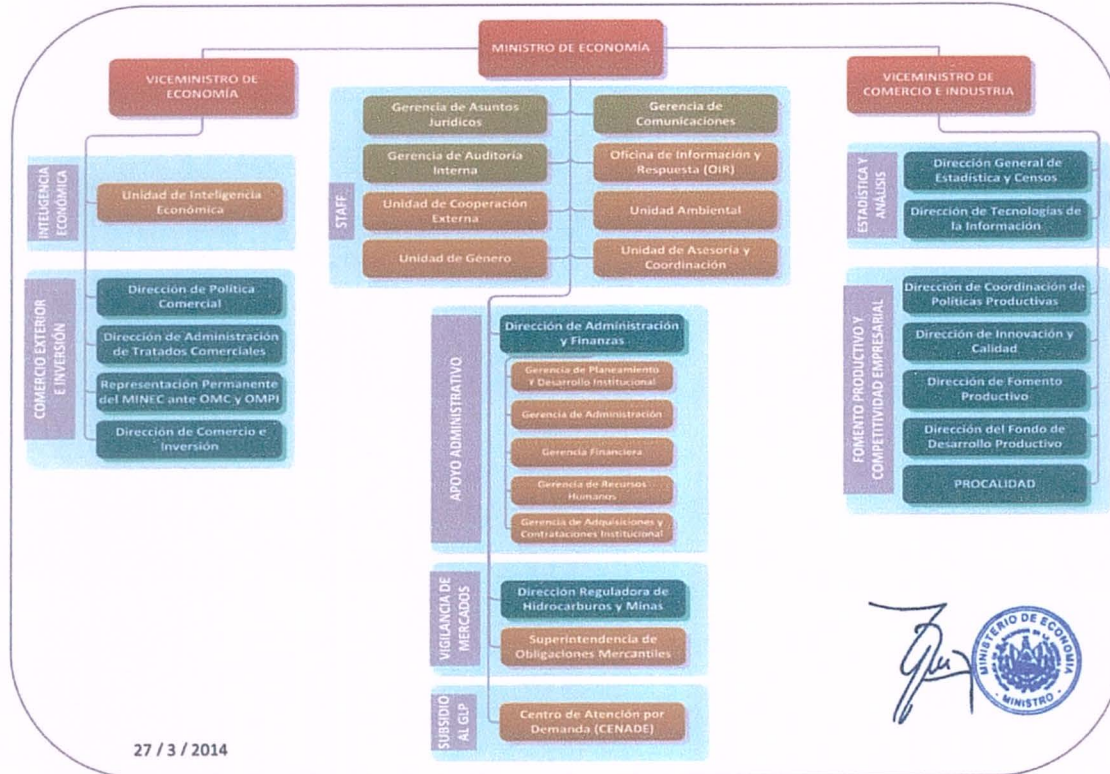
MINISTRO DE ECONOMÍA

VICEMINISTRO DE ECONOMÍA

VICEMINISTRO DE COMERCIO E INDUSTRIA

STAFF

Gerencia de Asuntos Jurídicos

Gerencia de Comunicaciones

Gerencia de Auditoría Interna

Oficina de Información y Respuesta (OIR)

Unidad de Cooperación Externa

Unidad Ambiental

Unidad de Género

Unidad de Asesoría y Coordinación

INTELIGENCIA ECONÓMICA

Unidad de Inteligencia Económica

COMERCIO EXTERIOR E INVERSIÓN

Dirección de Política Comercial

Dirección de Administración de Tratados Comerciales

Representación Permanente del MINEC ante OMC y OMPI

Dirección de Comercio e Inversión

ESTADÍSTICA Y ANÁLISIS

Dirección General de Estadística y Censos

Dirección de Tecnologías de la Información

FOMENTO PRODUCTIVO Y COMPETITIVIDAD EMPRESARIAL

Dirección de Coordinación de Políticas Productivas

Dirección de Innovación y Calidad

Dirección de Fomento Productivo

Dirección del Fondo de Desarrollo Productivo

PROCALIDAD

APOYO ADMINISTRATIVO

Dirección de Administración y Finanzas

Gerencia de Planeamiento y Desarrollo Institucional

Gerencia de Administración

Gerencia Financiera

Gerencia de Recursos Humanos

Gerencia de Adquisiciones y Contrataciones Institucional

VIGILANCIA DE MERCADOS

Dirección Reguladora de Hidrocarburos y Minas

Superintendencia de Obligaciones Mercantiles

SUBSIDIO AL GLP

Centro de Atención por Demanda (CENADE)

MINISTERIO DE ECONOMÍA
MINISTRO

27 / 3 / 2014